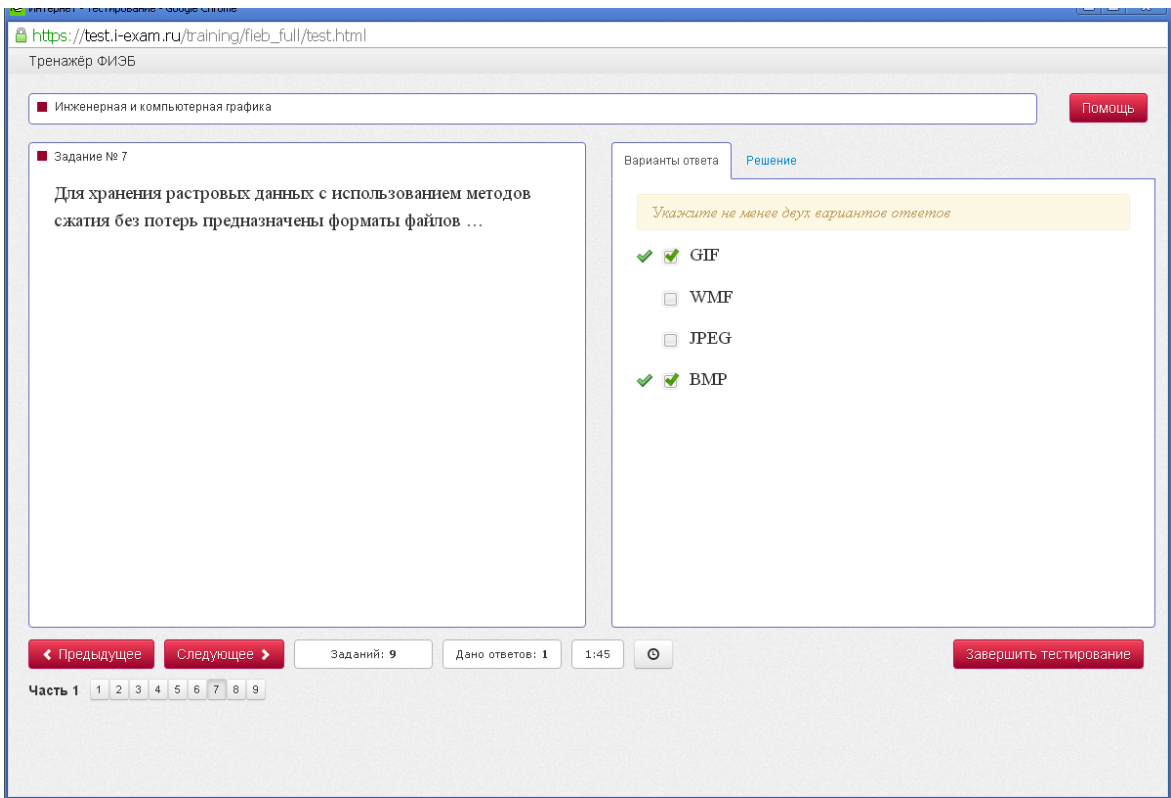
Интернет - Тестирование - Google Chrome

https://test.i-exam.ru/training/fieb_full/test.html

Тренажёр ФИЭБ

Инженерная и компьютерная графика

Помощь

Задание № 7

Для хранения растровых данных с использованием методов сжатия без потерь предназначены форматы файлов …

Варианты ответа

Решение

Укажите не менее двух вариантов ответов

GIF

WMF

JPEG

BMP

Предыдущее

Следующее

Заданий: 9

Дано ответов: 1

1:45

Завершить тестирование

Часть 1 1 2 3 4 5 6 7 8 9